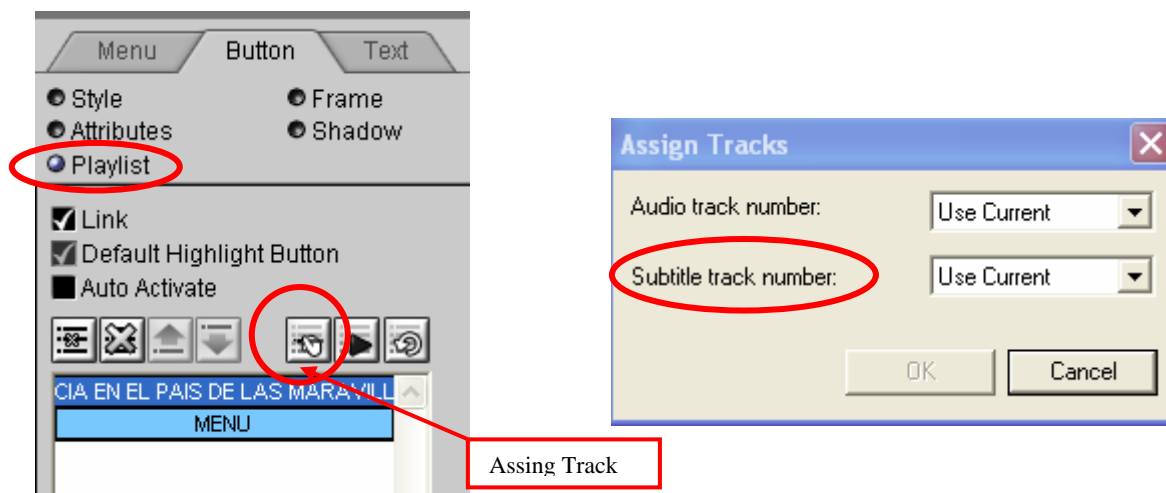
Menu
Button
Text
Style
Frame
Attributes
Shadow
Playlist
Link
Default Highlight Button
Auto Activate
CIA EN EL PAIS DE LAS MARAVILL
MENU
Assing Track

Assign Tracks
Audio track number:
Use Current
Subtitle track number:
Use Current
OK
Cancel